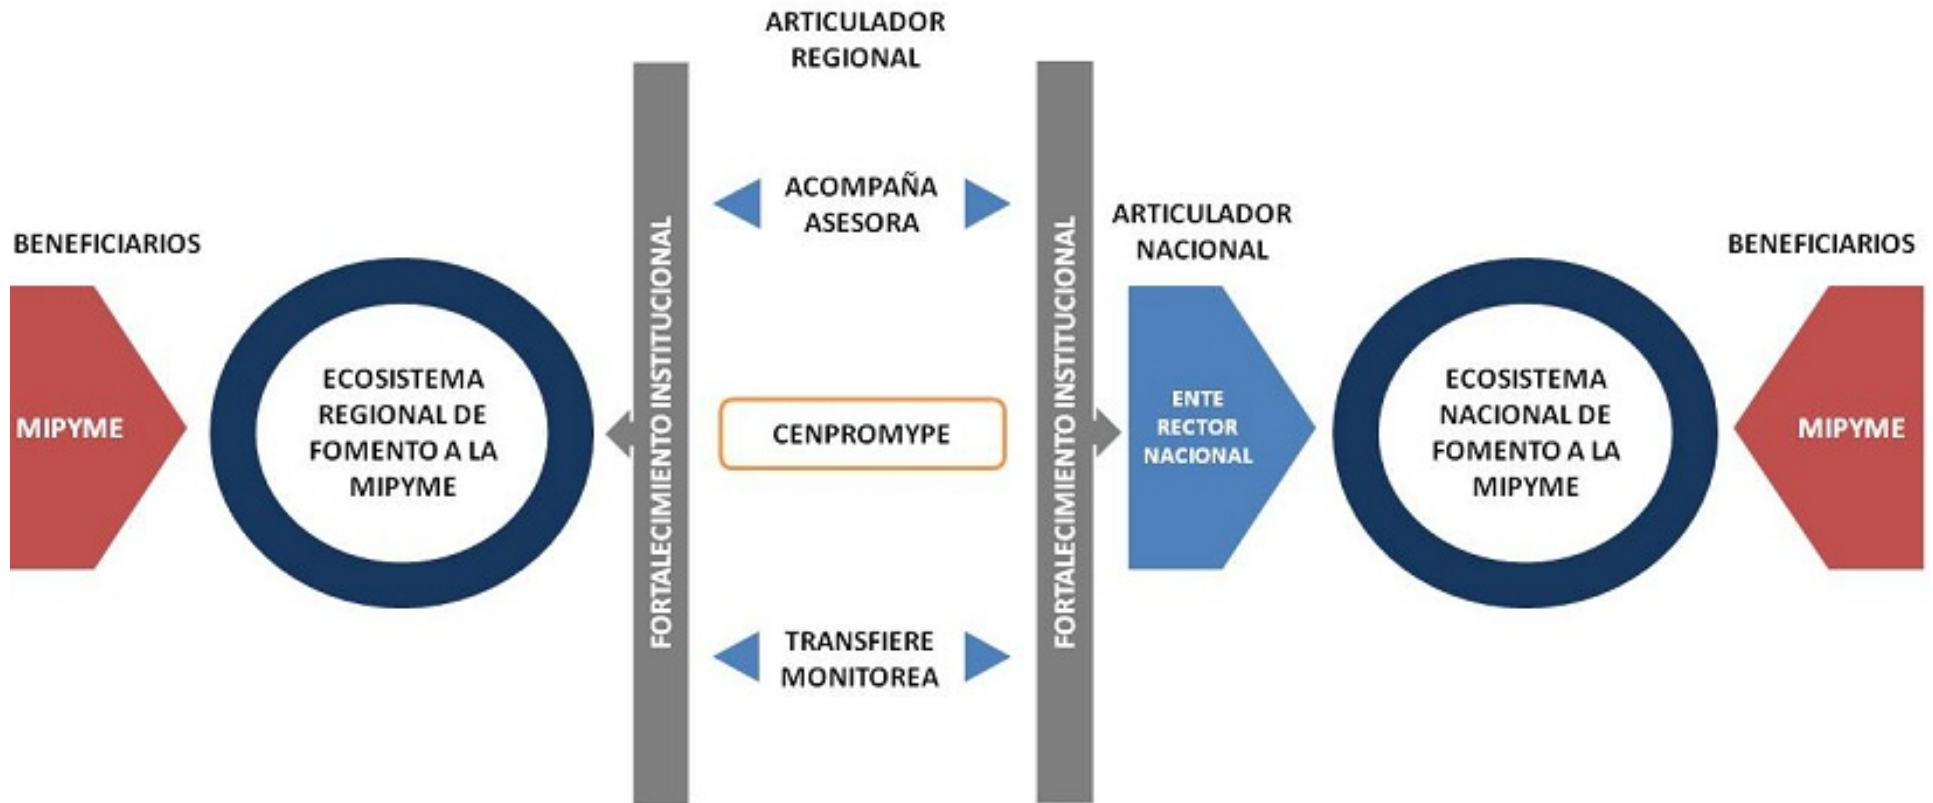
ARTICULADOR REGIONAL

BENEFICIARIOS

MIPYME

ECOSISTEMA REGIONAL DE FOMENTO A LA MIPYME

FORTALECIMIENTO INSTITUCIONAL

ACOMPAÑA ASESORA

CENPROMYPE

TRANSFIERE MONITOREA

FORTALECIMIENTO INSTITUCIONAL

ARTICULADOR NACIONAL

ENTE RECTOR NACIONAL

ECOSISTEMA NACIONAL DE FOMENTO A LA MIPYME

BENEFICIARIOS

MIPYME